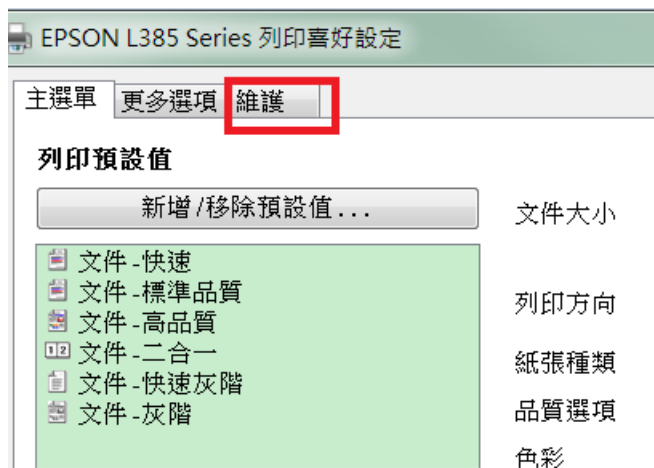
EPSON L385 Series 列印喜好設定

主選單 更多選項 維護

列印預設值

新增/移除預設值...

文件-快速
文件-標準品質
文件-高品質
文件-二合一
文件-快速灰階
文件-灰階

文件大小

列印方向

紙張種類

品質選項

色彩